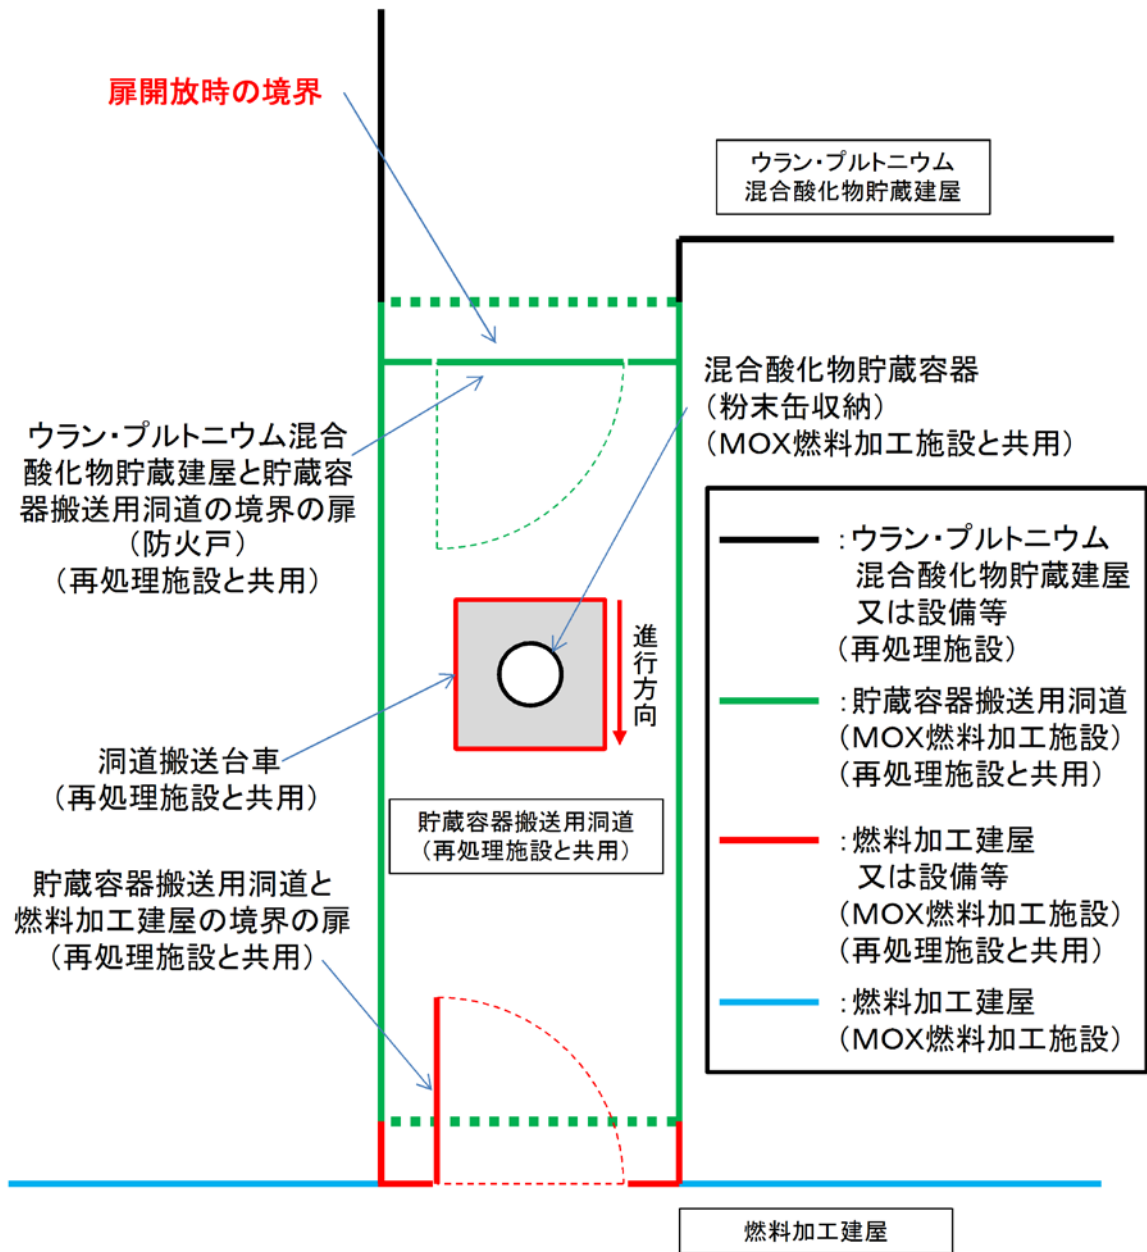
扉開放時の境界

ウラン・プルトニウム
混合酸化物貯蔵建屋

混合酸化物貯蔵容器
（粉末缶収納）
（MOX燃料加工施設と共用）

ウラン・プルトニウム混合酸化物貯蔵建屋と貯蔵容器搬送用洞道の境界の扉
（防火戸）
（再処理施設と共用）

進行方向

洞道搬送台車
（再処理施設と共用）

貯蔵容器搬送用洞道
（再処理施設と共用）

貯蔵容器搬送用洞道と燃料加工建屋の境界の扉
（再処理施設と共用）

：ウラン・プルトニウム混合酸化物貯蔵建屋又は設備等
（再処理施設）

：貯蔵容器搬送用洞道
（MOX燃料加工施設）
（再処理施設と共用）

：燃料加工建屋又は設備等
（MOX燃料加工施設）
（再処理施設と共用）

：燃料加工建屋
（MOX燃料加工施設）

燃料加工建屋